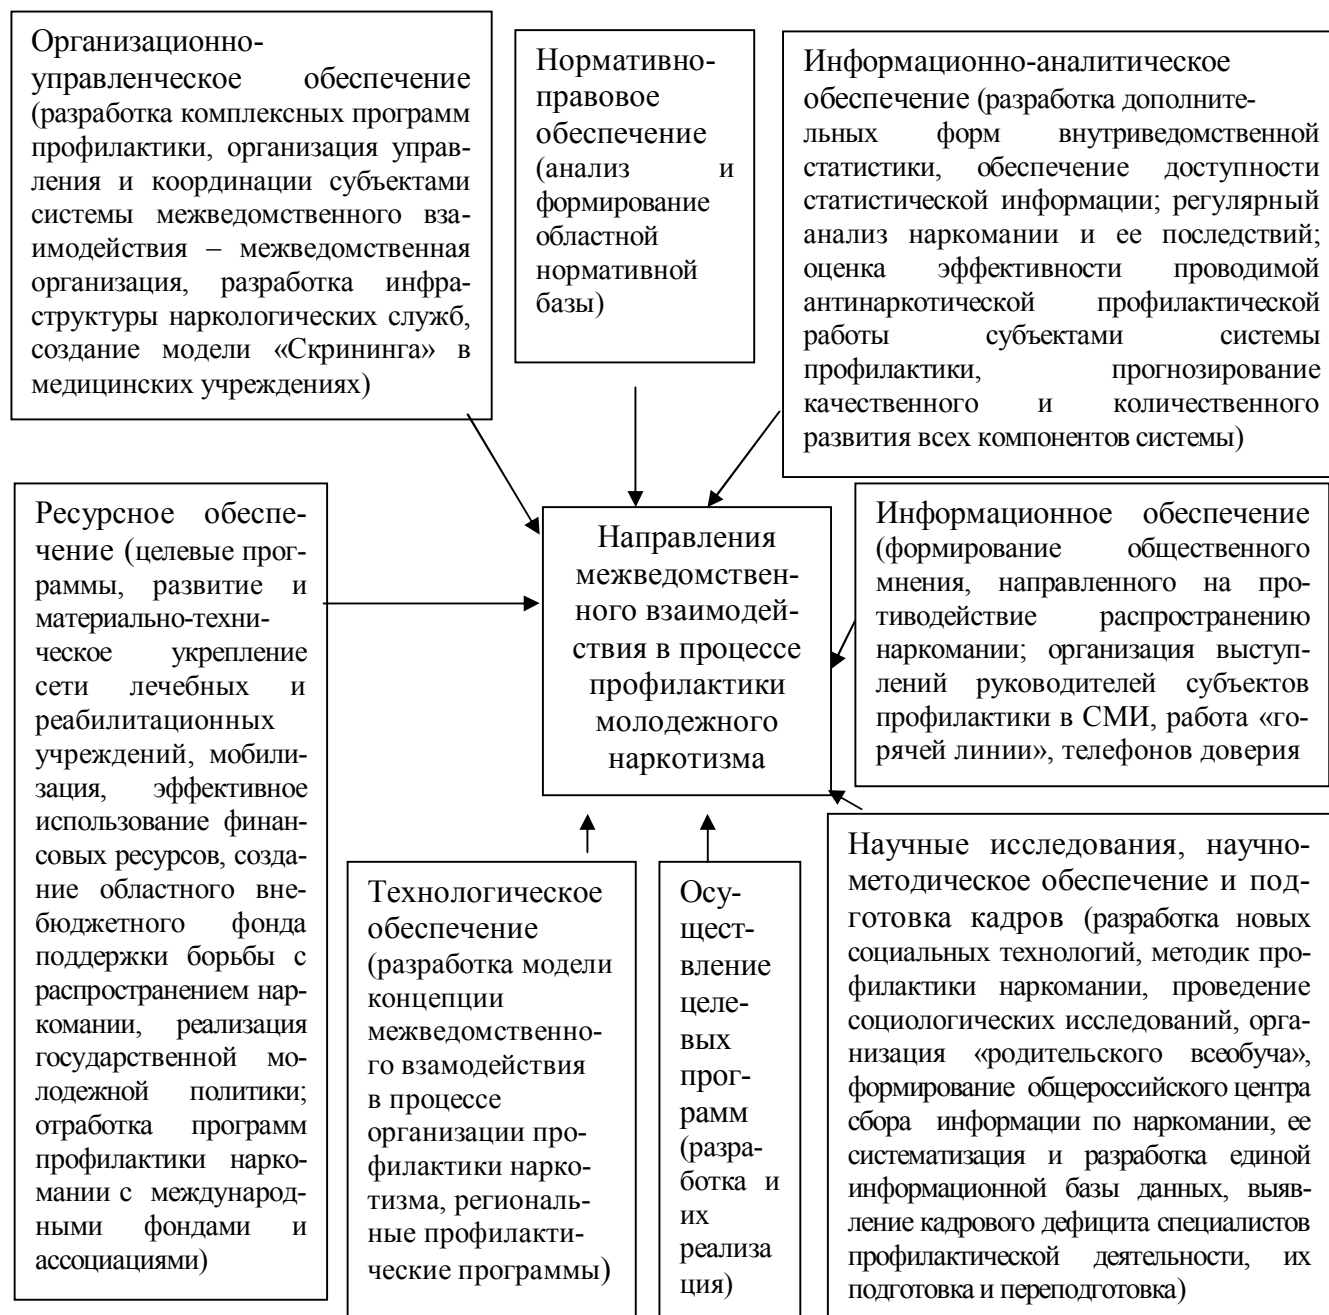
Организационно-управленческое обеспечение (разработка комплексных программ профилактики, организация управления и координации субъектами системы межведомственного взаимодействия – межведомственная организация, разработка инфраструктуры наркологических служб, создание модели «Скрининга» в медицинских учреждениях)

Нормативно-правовое обеспечение (анализ и формирование областной нормативной базы)

Информационно-аналитическое обеспечение (разработка дополнительных форм внутриведомственной статистики, обеспечение доступности статистической информации; регулярный анализ наркомании и ее последствий; оценка эффективности проводимой антинаркотической профилактической работы субъектами системы профилактики, прогнозирование качественного и количественного развития всех компонентов системы)

Ресурсное обеспечение (целевые программы, развитие и материально-техническое укрепление сети лечебных и реабилитационных учреждений, мобилизация, эффективное использование финансовых ресурсов, создание областного внебюджетного фонда поддержки борьбы с распространением наркомании, реализация государственной молодежной политики; отработка программ профилактики наркомании с международными фондами и ассоциациями)

Направления межведомственного взаимодействия в процессе профилактики молодежного наркотизма

Информационное обеспечение (формирование общественного мнения, направленного на противодействие распространению наркомании; организация выступлений руководителей субъектов профилактики в СМИ, работа «горячей линии», телефонов доверия

Технологическое обеспечение (разработка модели концепции межведомственного взамодействия в процессе организации профилактики наркотизма, региональные профилактические программы)

Осуществление целевых программ (разработка и их реализация)

Научные исследования, научно-методическое обеспечение и подготовка кадров (разработка новых социальных технологий, методик профилактики наркомании, проведение социологических исследований, организация «родительского всеобуча», формирование общероссийского центра сбора информации по наркомании, ее систематизация и разработка единой информационной базы данных, выявление кадрового дефицита специалистов профилактической деятельности, их подготовка и переподготовка)